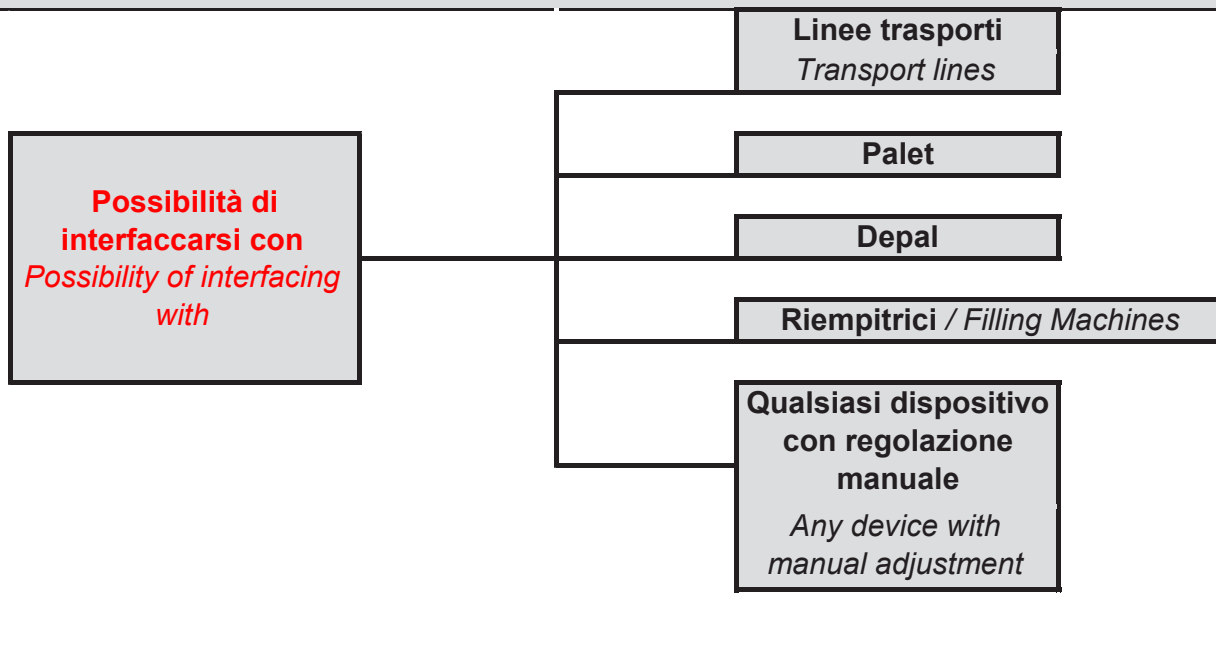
Possibilità di interfaccarsi con
Possibility of interfacing with

Linee trasporti
Transport lines

Palet

Depal

Riempitrici / Filling Machines

Qualsiasi dispositivo con regolazione manuale
Any device with manual adjustment